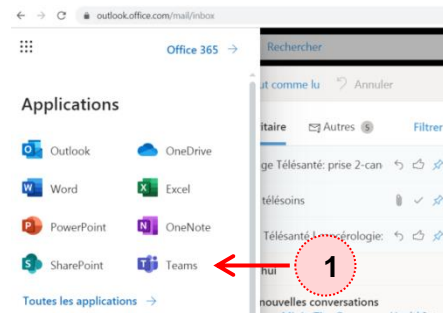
outlook.office.com/mail/inbox

Office 365 →

Rechercher

Applications

Outlook
OneDrive
Word
Excel
PowerPoint
OneNote
SharePoint
Teams

Toutes les applications →

ut comme lu
Annuler

itaire
Autres
Filtrer

ge Télésanté: prise 2-can
télésoins
Télésanté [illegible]sérologie:
hui
nouvelles conversations

1